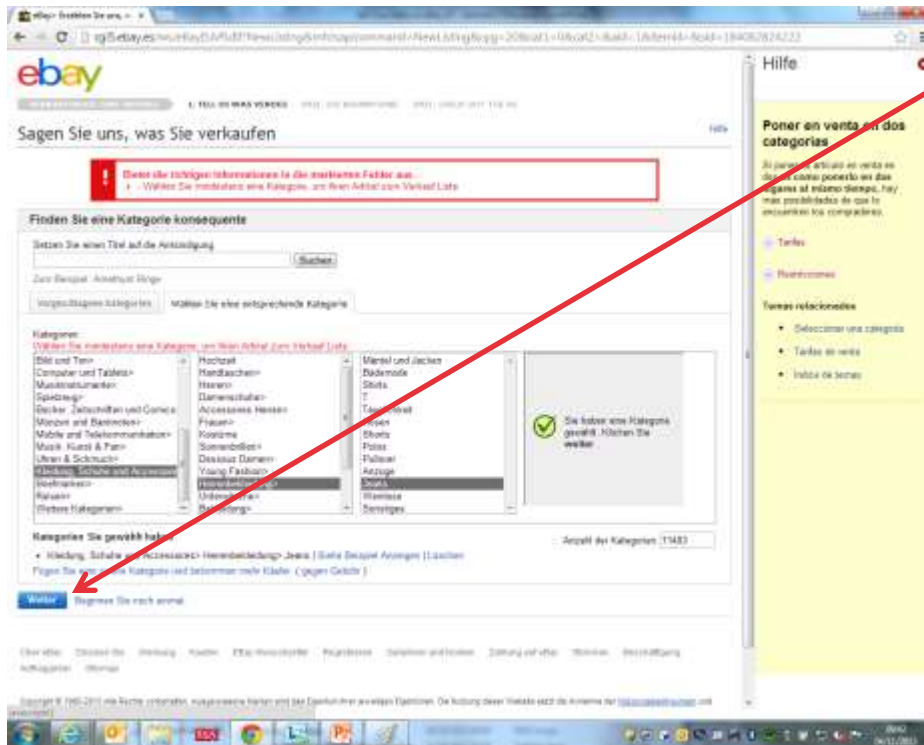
ebay> Erzählen Sie uns, w ×

cgi5.ebay.es/ws/eBayISAPI.dll?NewListing&enhsap=command=NewListing&cpg=20&cat1=0&cat2=&aid=1&item=&fid=184082824222

ebay

1. TELL US WHAT YOU'RE SELLING

Sagen Sie uns, was Sie verkaufen

Hilfe

Geben Sie richtigen Informationen in die markierten Felder aus.
• Wählen Sie mindestens eine Kategorie, um Ihren Artikel zum Verkauf Lista

Finden Sie eine Kategorie konsequente

Setzen Sie einen Titel auf die Ankündigung

Suchen

Zum Beispiel: Amethyst Ringe

Vorgeschlagene Kategorien | Wählen Sie eine entsprechende Kategorie

Kategorien
Wählen Sie mindestens eine Kategorie, um Ihren Artikel zum Verkauf Lista

Bild und Ton>
Computer und Tablets>
Musikinstrumente>
Spielzeug>
Bücher, Zeitschriften und Comics>
Münzen und Banknoten>
Mobile und Telekommunikation>
Musik, Kunst & Film>
Uhren & Schmuck>
Kleidung, Schuhe und Accessoires>
Briefmarken>
Reisen>
Weitere Kategorien>

Hochzeit
Handtaschen>
Herren>
Damenschuhe>
Accessoires Herren>
Frauen>
Kostüme
Sonnenbrillen>
Dessous Damen>
Young Fashion>
Herrenbekleidung>
Unterwäsche>
Babykleidung>

Mäntel und Jacken
Bädemode
Shirts
T
T-Shirt
Hosen
Shorts
Polos
Pullover
Anzüge
Jeans
Westen
Sonstiges

Sie haben eine Kategorie gewählt. Klicken Sie weiter

Kategorien Sie gewählt haben

• Kleidung, Schuhe und Accessoires> Herrenbekleidung> Jeans | Siehe Beispiel Anzeigen | Löschen

Anzahl der Kategorien: 11483

Fügen Sie eine zweite Kategorie und bekommen mehr Käufer (gegen Gebühr)

Weiter | Beginnen Sie noch einmal

Hilfe

Poner en venta en dos categorías

Si pones tu artículo en venta en dos categorías como ponerlo en dos lugares al mismo tiempo, hay más posibilidades de que lo encuentren los compradores.

Tarifas

Restricciones

Temas relacionados

• Seleccionar una categoría
• Tarifas de venta
• Índice de temas